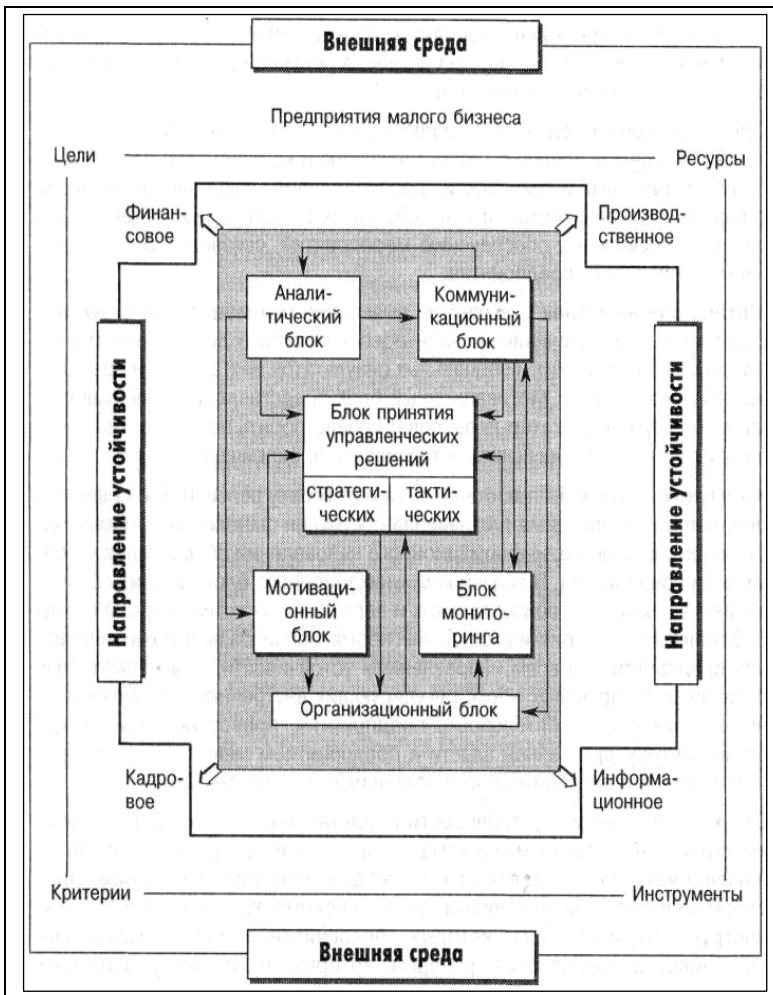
Внешняя среда

Предприятия малого бизнеса

Цели

Ресурсы

Финансовое

Производственное

Аналитический блок

Коммуникационный блок

Блок принятия управленческих решений

стратегических

тактических

Мотивационный блок

Блок мониторинга

Организационный блок

Направление устойчивости

Направление устойчивости

Кадровое

Информационное

Критерии

Инструменты

Внешняя среда